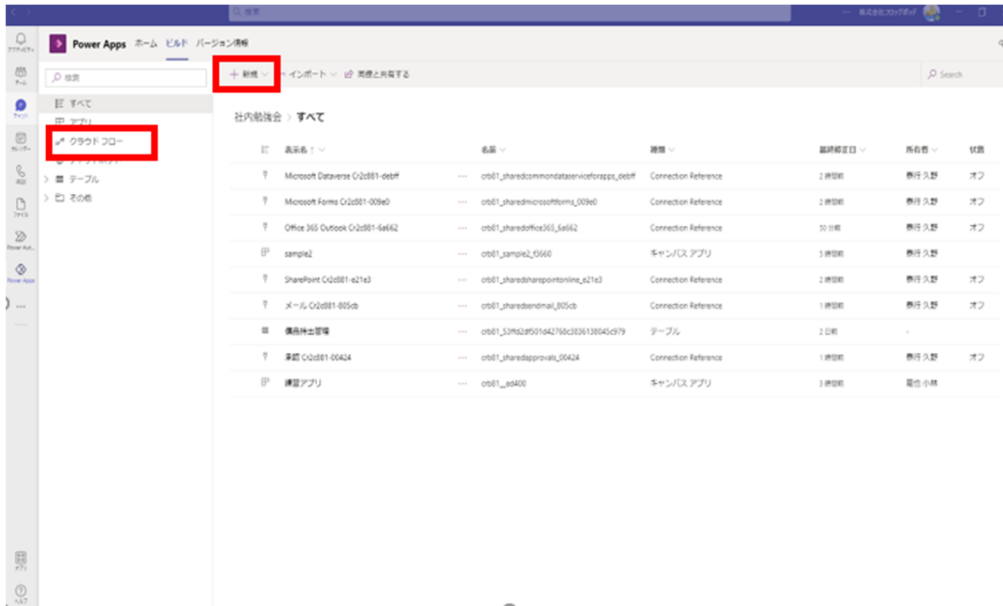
検索

株式会社スウィングボッド

アクティビティ
チーム
チャット
カレンダー
通話
ファイル
Power Aut...
Power Apps
...
アプリ
ヘルプ

Power Apps ホーム ビルド バージョン情報

検索

すべて
アプリ
クラウド フロー
テーブル
その他

+ 新規 インポート 同僚と共有する

Search

社内勉強会 > すべて

| | 表示名 ↑ | | 名前 | 種類 | 最終更新日 | 所有者 | 状態 |
|---|---|---|---|---|---|---|---|
| | Microsoft Dataverse Cr2c881-debff | ... | crb01_sharedcommondataserviceforapps_debff | Connection Reference | 2 週間前 | 春汗 久野 | オフ |
| | Microsoft Forms Cr2c881-009e0 | ... | crb01_sharedmicrosoftforms_009e0 | Connection Reference | 2 週間前 | 春汗 久野 | オフ |
| | Office 365 Outlook Cr2c881-6a662 | ... | crb01_sharedoffice365_6a662 | Connection Reference | 30 分前 | 春汗 久野 | オフ |
| | sample2 | ... | crb01_sample2_f5660 | キャンバス アプリ | 5 週間前 | 春汗 久野 | |
| | SharePoint Cr2c881-e21e3 | ... | crb01_sharedsharepointonline_e21e3 | Connection Reference | 2 週間前 | 春汗 久野 | オフ |
| | メール Cr2c881-805cb | ... | crb01_sharedsendmail_805cb | Connection Reference | 1 週間前 | 春汗 久野 | オフ |
| | 備品持出管理 | ... | crb01_53ffd2df501d42760c3836138045c979 | テーブル | 2 日前 | - | |
| | 承認 Cr2c881-00424 | ... | crb01_sharedapprovals_00424 | Connection Reference | 1 週間前 | 春汗 久野 | オフ |
| | 練習アプリ | ... | crb01__ad400 | キャンバス アプリ | 3 週間前 | 堀也 小林 | |